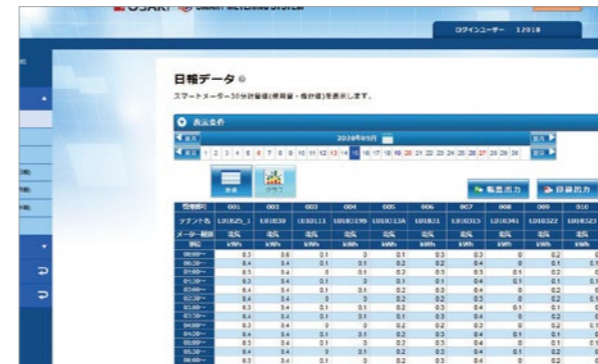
OSAKI SMART METERING SYSTEM

ログインユーザー 12918

日報データ

スマートメーター30分計量値(使用量・指針値)を表示します。

表示条件

2020年09月

1 2 3 4 5 6 7 8 9 10 11 12 13 14 15 16 17 18 19 20 21 22 23 24 25 26 27 28 29 30

帳票出力

日報出力

| 管理番号 | 001 | 002 | 003 | 004 | 005 | 006 | 007 | 008 | 009 | 010 |
|---|---|---|---|---|---|---|---|---|---|---|
| テナント名 | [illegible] | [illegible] | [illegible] | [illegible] | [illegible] | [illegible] | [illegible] | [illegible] | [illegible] | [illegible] |
| メーター種別 | 電気 | 電気 | 電気 | 電気 | 電気 | 電気 | 電気 | 電気 | 電気 | 電気 |
| 単位 | kWh | kWh | kWh | kWh | kWh | kWh | kWh | kWh | kWh | kWh |
| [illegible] | 0.3 | 0.6 | 0.1 | 0 | 0.1 | 0.3 | 0.3 | 0 | 0.2 | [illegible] |
| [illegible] | 0.4 | 0.4 | 0.1 | 0.1 | 0.2 | 0.2 | 0.4 | 0 | 0.2 | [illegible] |
| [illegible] | 0.5 | 0.4 | 0 | 0.1 | 0.2 | 0.3 | 0.3 | 0.1 | 0.2 | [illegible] |
| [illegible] | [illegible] | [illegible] | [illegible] | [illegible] | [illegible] | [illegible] | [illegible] | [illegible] | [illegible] | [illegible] |